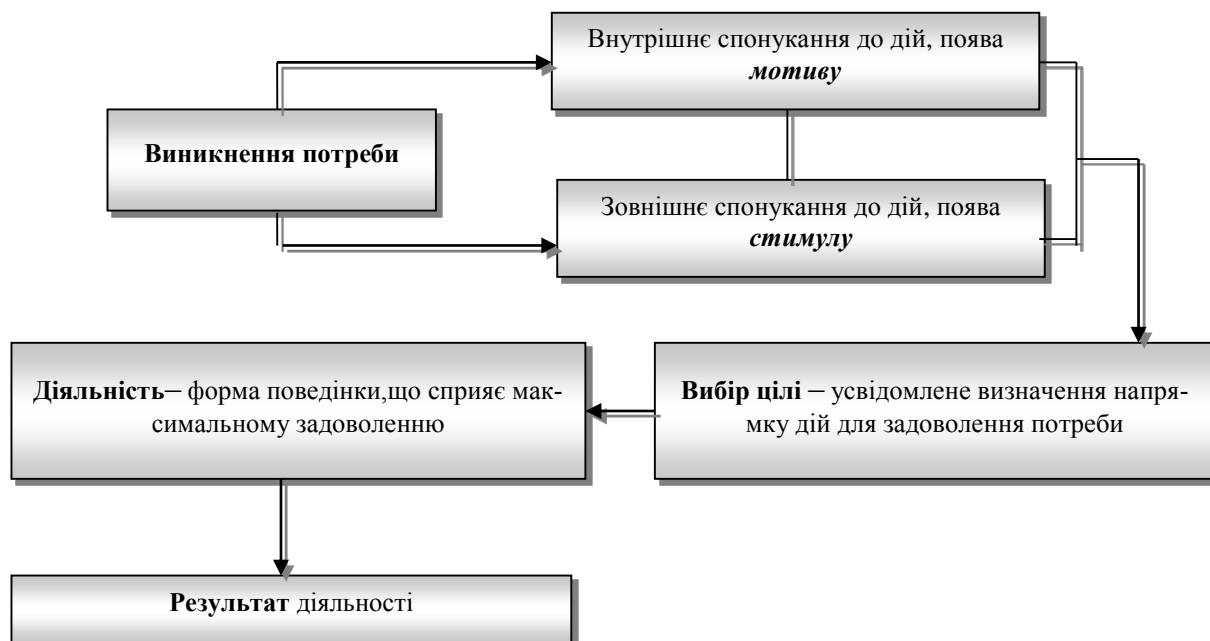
Внутрішнє спонукання до дій, поява *мотиву*

Виникнення потреби

Зовнішнє спонукання до дій, поява *стимулу*

**Діяльність**– форма поведінки,що сприяє максимальному задоволенню

**Вибір цілі** – усвідомлене визначення напрямку дій для задоволення потреби

**Результат** діяльності